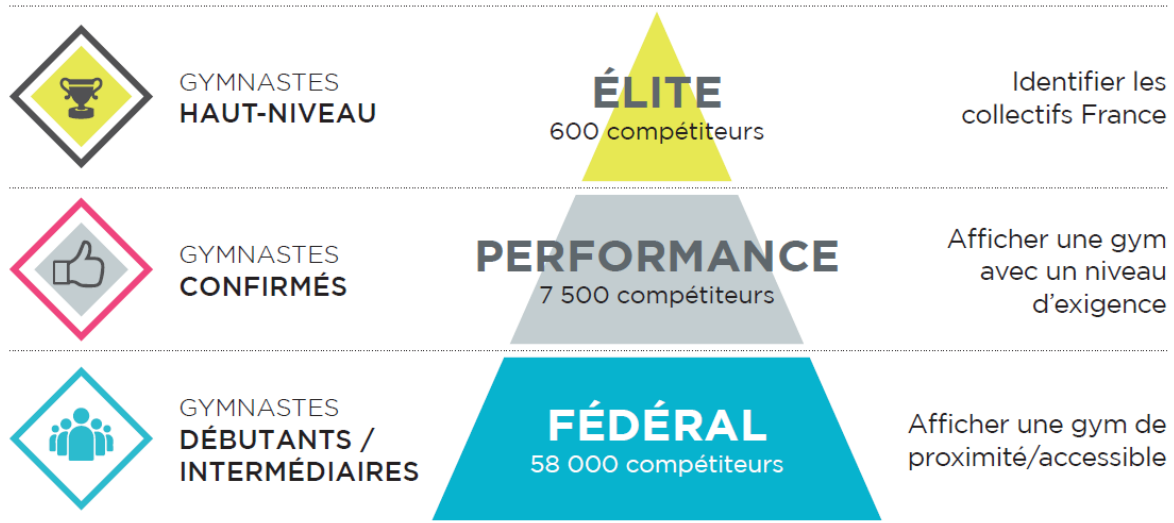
GYMNASTES
HAUT-NIVEAU

ÉLITE
600 compétiteurs

Identifier les collectifs France

GYMNASTES
CONFIRMÉS

PERFORMANCE
7 500 compétiteurs

Afficher une gym avec un niveau d'exigence

GYMNASTES
DÉBUTANTS / INTERMÉDIAIRES

FÉDÉRAL
58 000 compétiteurs

Afficher une gym de proximité/accessible